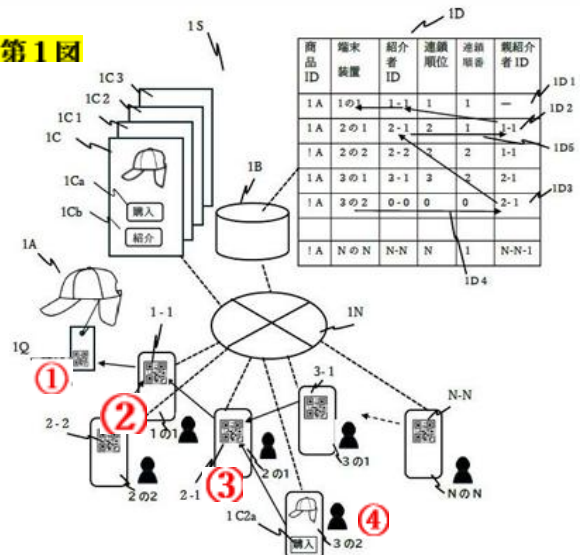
第１図

1S

1D

| 商品ID | 端末装置 | 紹介者ID | 連鎖順位 | 連鎖順番 | 親紹介者ID |
|---|---|---|---|---|---|
| 1A | 1の1 | 1-1 | 1 | 1 | — |
| 1A | 2の1 | 2-1 | 2 | 1 | 1-1 |
| !A | 2の2 | 2-2 | 2 | 2 | 1-1 |
| 1A | 3の1 | 3-1 | 3 | 2 | 2-1 |
| !A | 3の2 | 0-0 | 0 | 0 | 2-1 |
| | | | | | |
| !A | NのN | N-N | N | 1 | N-N-1 |

1D1
1D2
1D5
1D3
1D4

1C3
1C2
1C1
1C
1Ca
1Cb
購入
紹介
1B
1A
1Q
1N
①
1-1
②
1の1
2-2
2の2
3-1
3の1
N-N
NのN
2の1
2-1
③
1C2a
購入
3の2
④